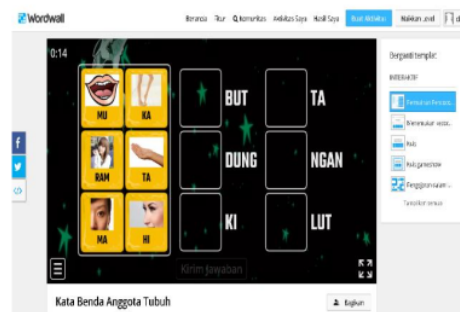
Wordwall

Beranda Fitur Komunitas Aktivitas Saya Hasil Saya Buat Aktivitas Naikkan Level

0:14

MU KA
RAM TA
MA HI

BUT TA
DUNG NGAN
KI LUT

Kirim Jawaban

Kata Benda Anggota Tubuh

Bagikan

Berganti templat

INTERAKTIF

Pencocokan Pasangan
Menemukan pasangan
Kuis
Kuis gameshow
Penggalian dalam
Tampilkan semua